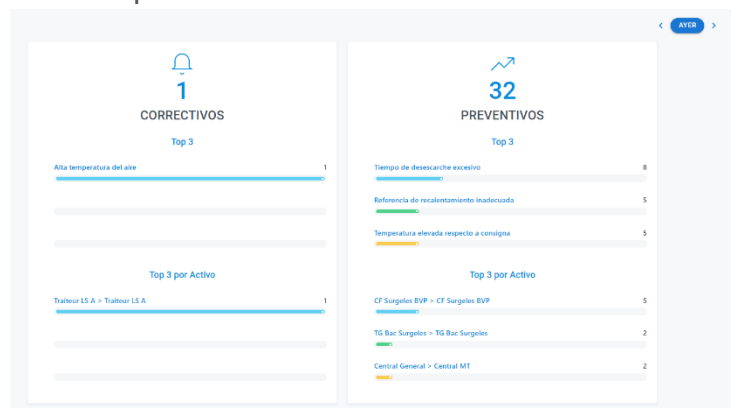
‹ AYER ›

1
CORRECTIVOS

Top 3

Alta temperatura del aire 1

Top 3 por Activo

Traiteur LS A > Traiteur LS A 1

32
PREVENTIVOS

Top 3

Tiempo de desescarche excesivo 8

Referencia de recalentamiento inadecuada 5

Temperatura elevada respecto a consigna 5

Top 3 por Activo

CF Surgeles BVP > CF Surgeles BVP 5

TG Bac Surgeles > TG Bac Surgeles 2

Central General > Central MT 2